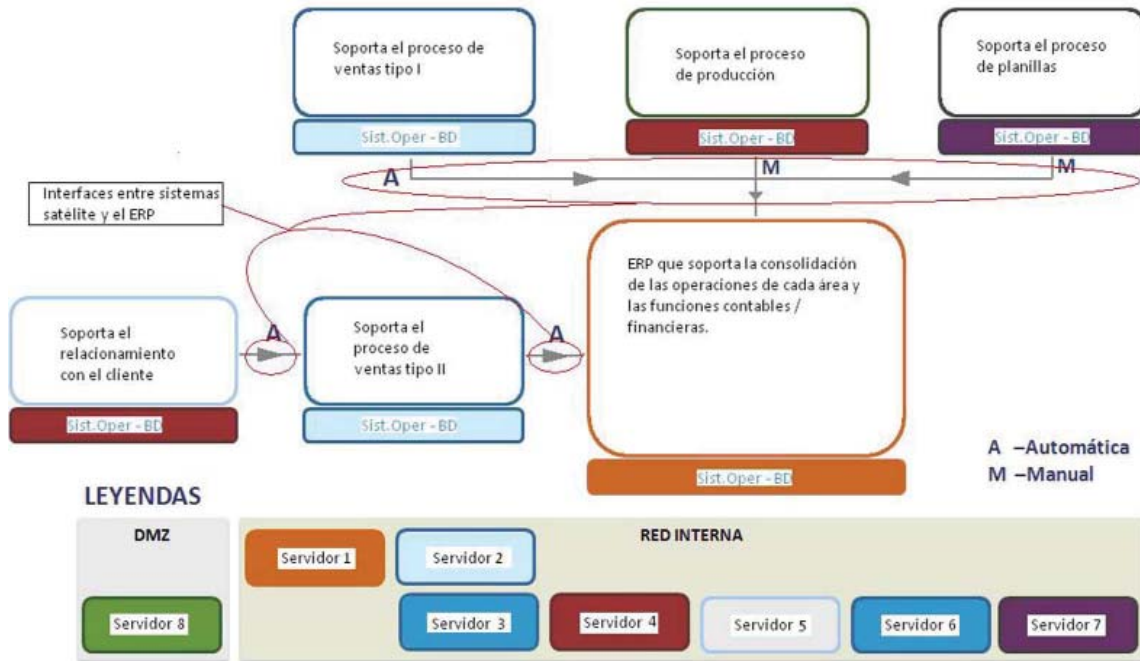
Soporta el proceso de ventas tipo I

Sist.Oper - BD

Soporta el proceso de producción

Sist.Oper - BD

Soporta el proceso de planillas

Sist.Oper - BD

A

M

M

Interfaces entre sistemas satélite y el ERP

ERP que soporta la consolidación de las operaciones de cada área y las funciones contables / financieras.

Soporta el relacionamiento con el cliente

A

Soporta el proceso de ventas tipo II

A

Sist.Oper - BD

Sist.Oper - BD

Sist.Oper - BD

A –Automática
M –Manual

LEYENDAS

DMZ

Servidor 8

RED INTERNA

Servidor 1

Servidor 2

Servidor 3

Servidor 4

Servidor 5

Servidor 6

Servidor 7